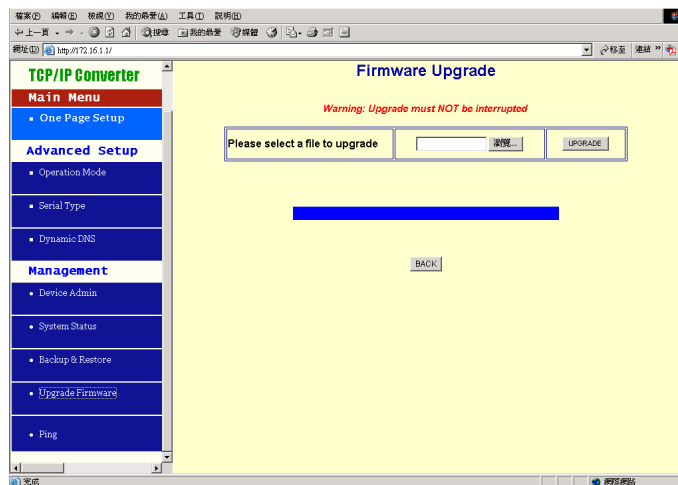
檔案(F) 編輯(E) 檢視(V) 我的最愛(A) 工具(T) 說明(H)

上一頁 搜尋 我的最愛 媒體

網址(D) http://172.16.1.1/ 移至 連結

TCP/IP Converter

Main Menu

• One Page Setup

Advanced Setup

• Operation Mode

• Serial Type

• Dynamic DNS

Management

• Device Admin

• System Status

• Backup & Restore

• Upgrade Firmware

• Ping

Firmware Upgrade

Warning: Upgrade must NOT be interrupted

| Please select a file to upgrade | 瀏覽... | UPGRADE |
|---|---|---|

BACK

完成 網際網路